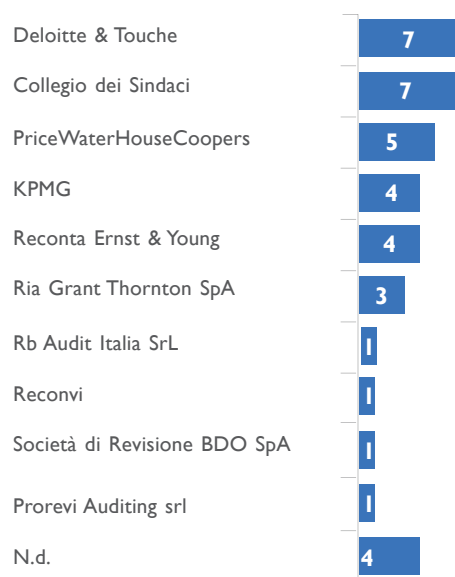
| | |
|---|---|
| Deloitte & Touche | 7 |
| Collegio dei Sindaci | 7 |
| PriceWaterHouseCoopers | 5 |
| KPMG | 4 |
| Reconta Ernst & Young | 4 |
| Ria Grant Thornton SpA | 3 |
| Rb Audit Italia SrL | 1 |
| Reconvi | 1 |
| Società di Revisione BDO SpA | 1 |
| Prorevi Auditing srl | 1 |
| N.d. | 4 |